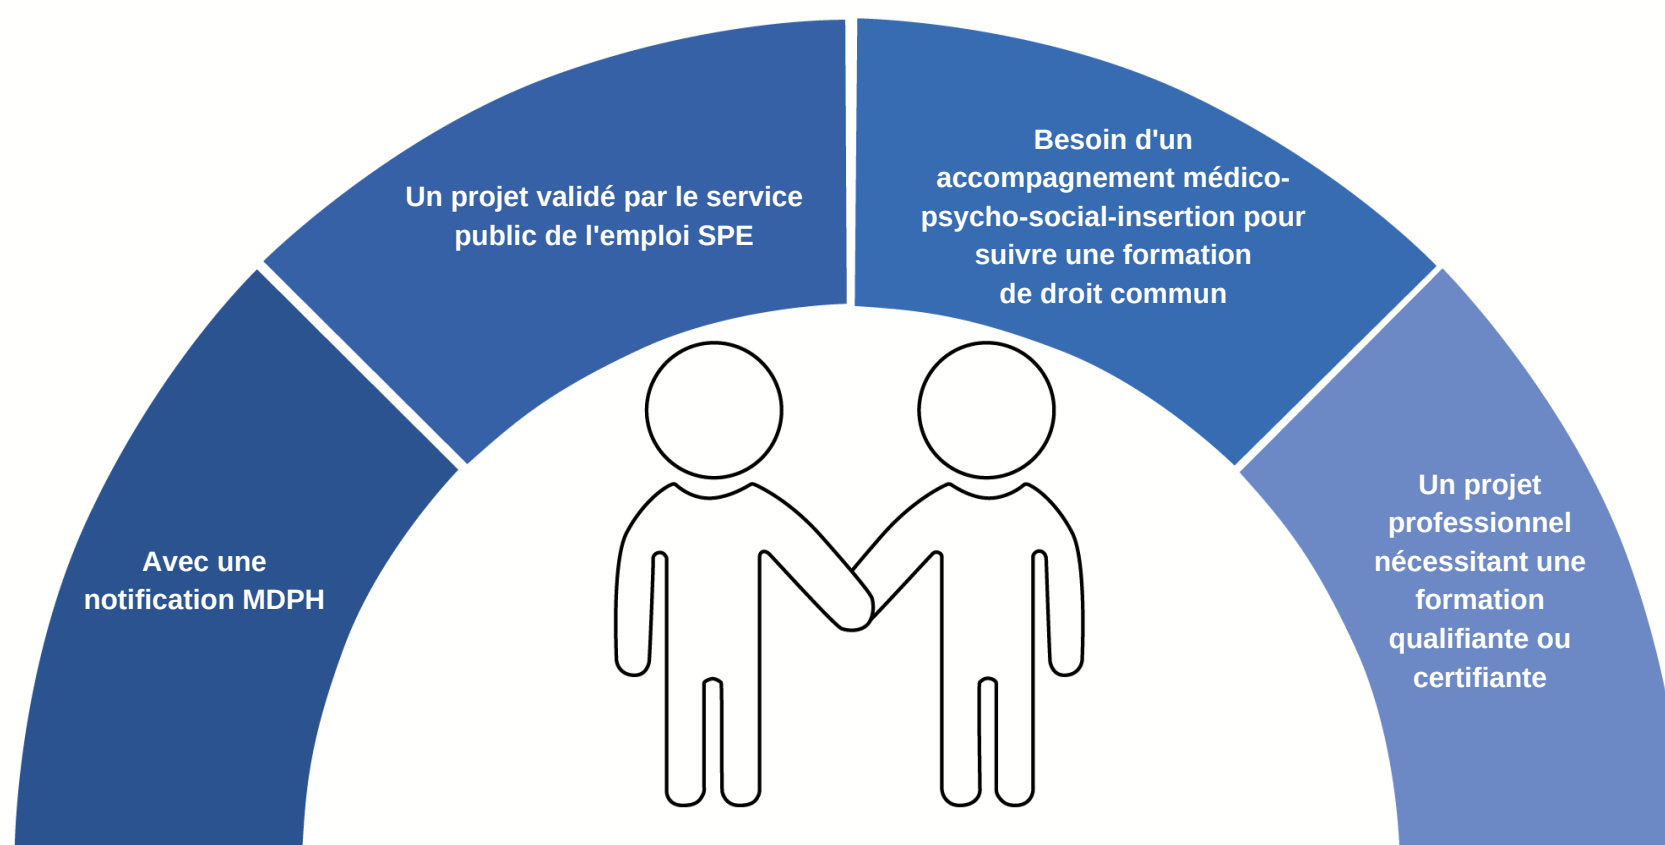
Avec une notification MDPH

Un projet validé par le service public de l'emploi SPE

Besoin d'un accompagnement médico-psycho-social-insertion pour suivre une formation de droit commun

Un projet professionnel nécessitant une formation qualifiante ou certifiante